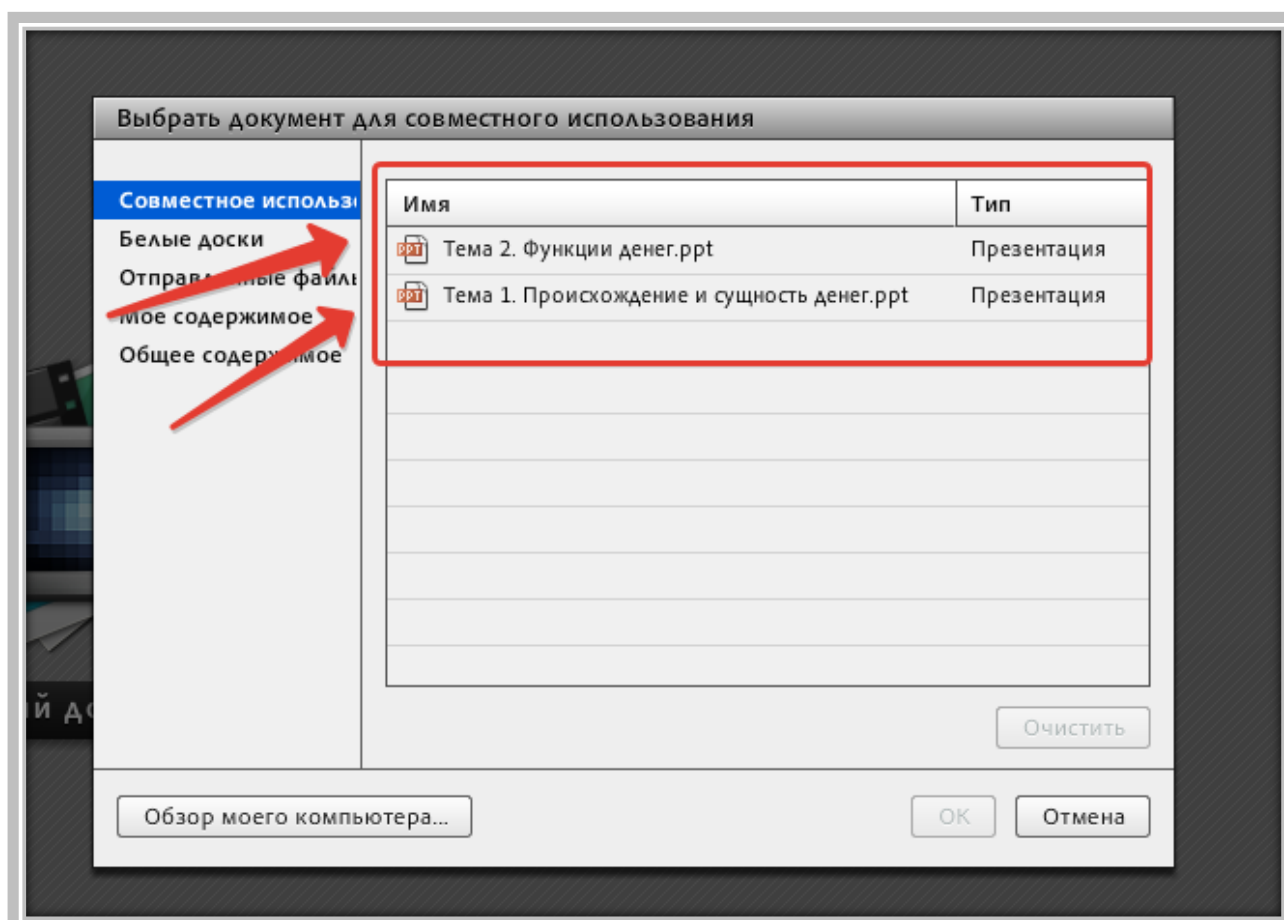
Выбрать документ для совместного использования

Совместное использо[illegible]
Белые доски
Отправ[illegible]ные файл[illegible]
Мое содержимое
Общее соде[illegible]имое

| Имя | Тип |
|---|---|
| Тема 2. Функции денег.ppt | Презентация |
| Тема 1. Происхождение и сущность денег.ppt | Презентация |

Очистить

Обзор моего компьютера...

OK

Отмена

й до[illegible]